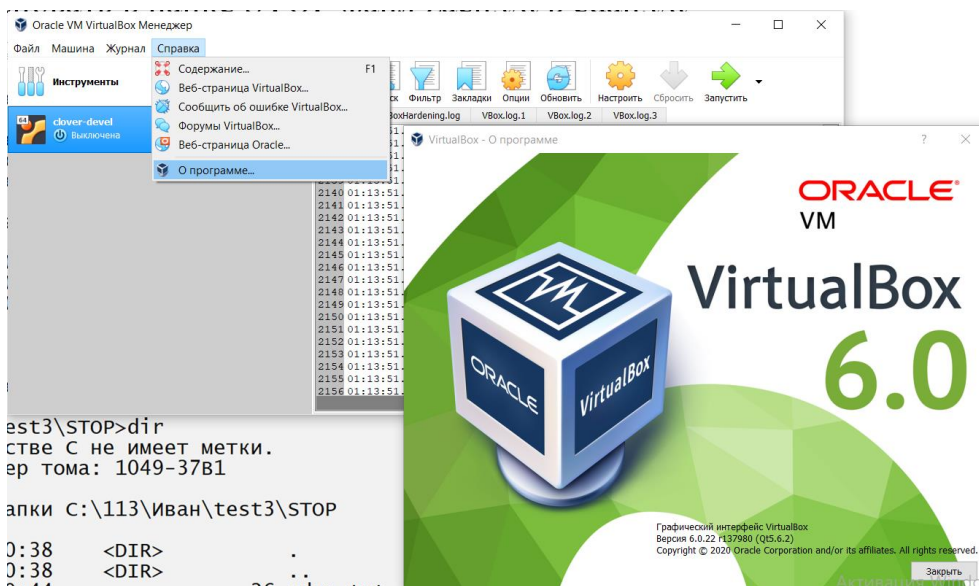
Oracle VM VirtualBox Менеджер

Файл Машина Журнал Справка

Инструменты

clover-devel
Выключена

Содержание... F1
Веб-страница VirtualBox...
Сообщить об ошибке VirtualBox...
Форумы VirtualBox...
Веб-страница Oracle...
О программе...

ск Фильтр Закладки Опции Обновить Настроить Сбросить Запустить

oxHardening.log VBox.log.1 VBox.log.2 VBox.log.3

2140 01:13:51.
2141 01:13:51.
2142 01:13:51.
2143 01:13:51.
2144 01:13:51.
2145 01:13:51.
2146 01:13:51.
2147 01:13:51.
2148 01:13:51.
2149 01:13:51.
2150 01:13:51.
2151 01:13:51.
2152 01:13:51.
2153 01:13:51.
2154 01:13:51.
2155 01:13:51.
2156 01:13:51.

est3\STOP>dir
стве C не имеет метки.
ер тома: 1049-37B1

апки C:\113\Иван\test3\STOP

0:38 <DIR> .
0:38 <DIR> ..

VirtualBox - О программе ? ×

ORACLE
VM
VirtualBox
6.0

ORACLE VirtualBox

Графический интерфейс VirtualBox
Версия 6.0.22 r137980 (Qt5.6.2)
Copyright © 2020 Oracle Corporation and/or its affiliates. All rights reserved.

Закрыть